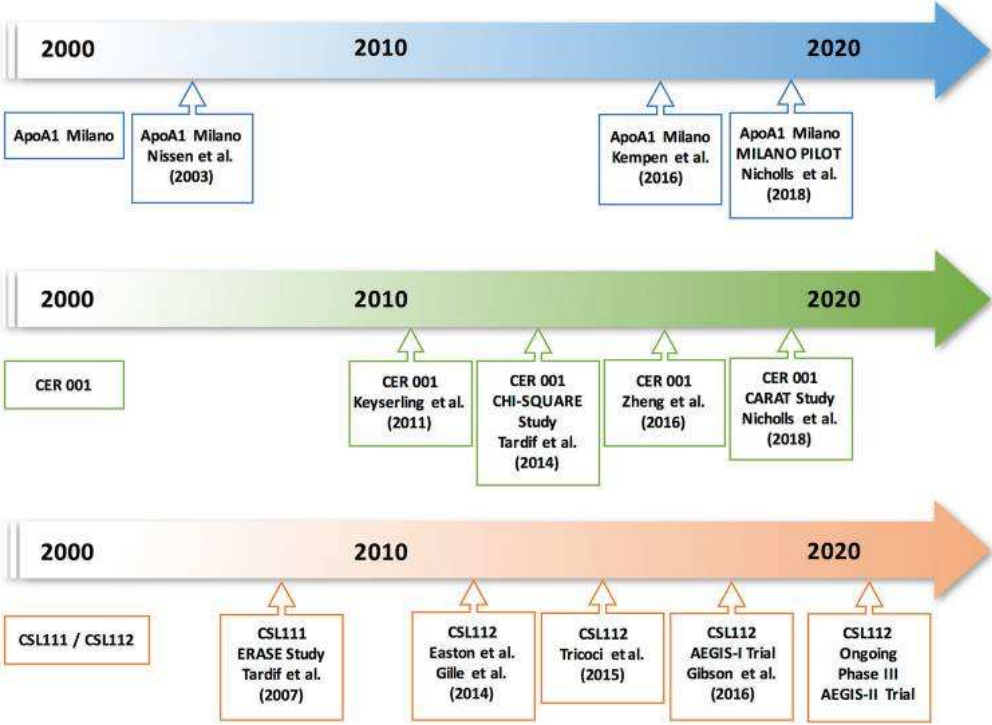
2000

2010

2020

ApoA1 Milano

ApoA1 Milano Nissen et al. (2003)

ApoA1 Milano Kempen et al. (2016)

ApoA1 Milano MILANO PILOT Nicholls et al. (2018)

2000

2010

2020

CER 001

CER 001 Keyserling et al. (2011)

CER 001 CHI-SQUARE Study Tardif et al. (2014)

CER 001 Zheng et al. (2016)

CER 001 CARAT Study Nicholls et al. (2018)

2000

2010

2020

CSL111 / CSL112

CSL111 ERASE Study Tardif et al. (2007)

CSL112 Easton et al. Gille et al. (2014)

CSL112 Tricoci et al. (2015)

CSL112 AEGIS-I Trial Gibson et al. (2016)

CSL112 Ongoing Phase III AEGIS-II Trial